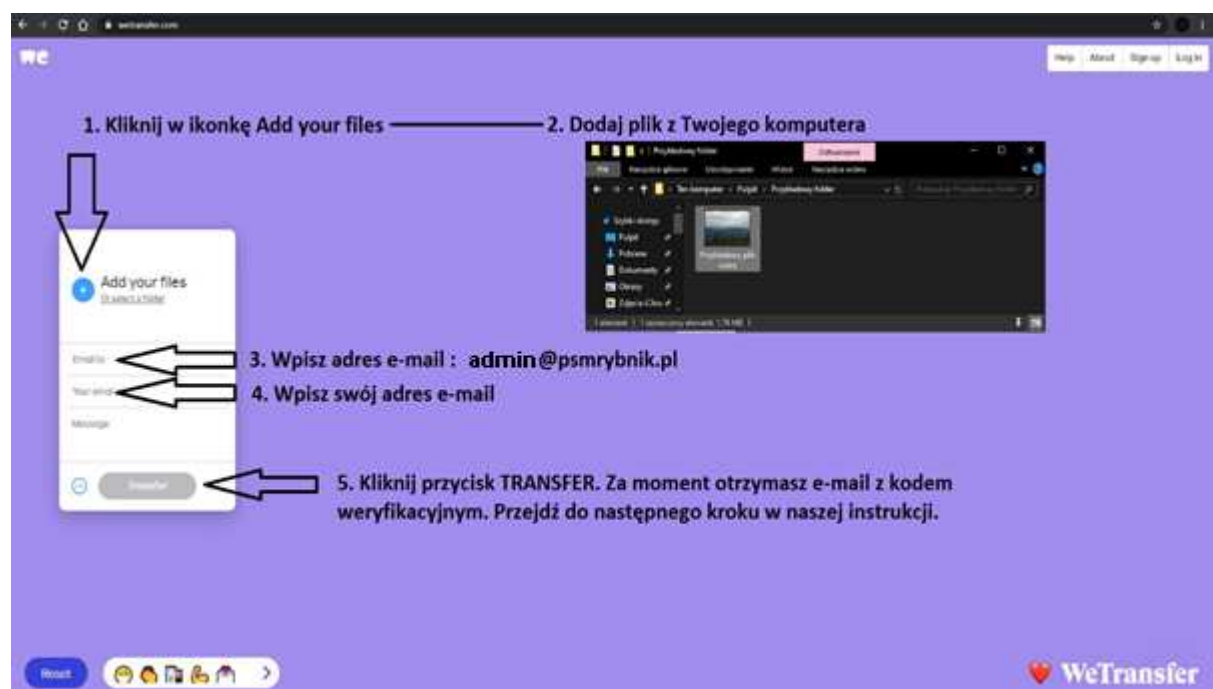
wetransfer.com

we

Help About Sign up Log In

1. Kliknij w ikonkę Add your files

2. Dodaj plik z Twojego komputera

Przykładowy folder

Ten komputer › Pulpit › Przykładowy folder

Szybki dostęp
Pulpit
Pobrane
Dokumenty
Obrazy

Przykładowy plik

Add your files
Or select a folder

Email to

Your email

Message

Transfer

3. Wpisz adres e-mail : admin@psmrybnik.pl

4. Wpisz swój adres e-mail

5. Kliknij przycisk TRANSFER. Za moment otrzymasz e-mail z kodem weryfikacyjnym. Przejdź do następnego kroku w naszej instrukcji.

Reset

WeTransfer